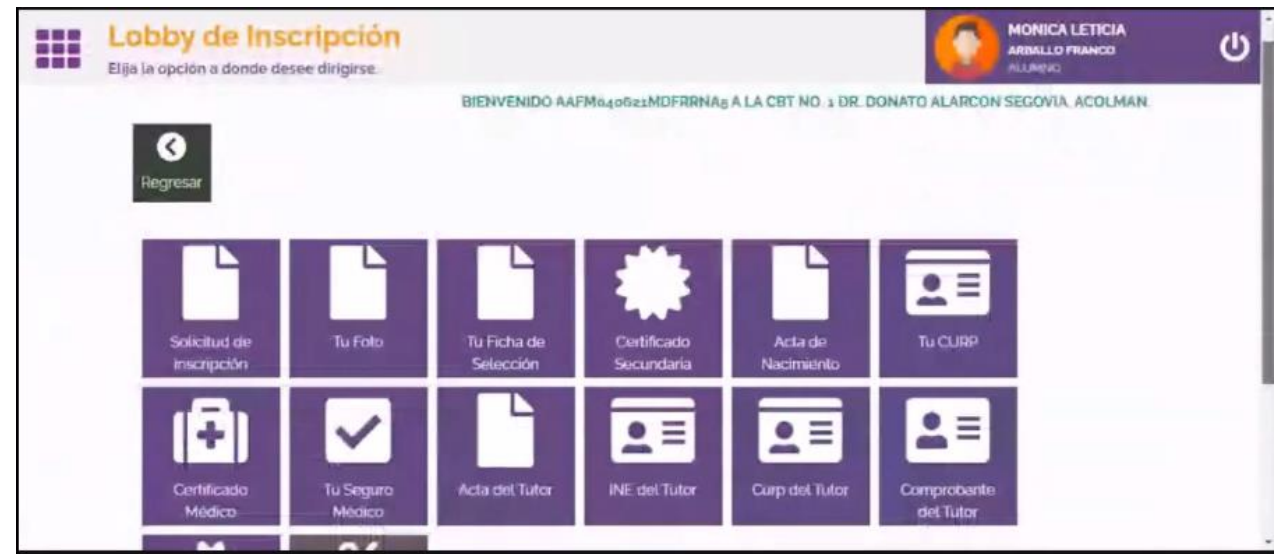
Lobby de Inscripción
Elija la opción a donde desee dirigirse.

MONICA LETICIA
ARBALLO FRANCO
ALUMNO

BIENVENIDO AAFM040621MDFRRNA8 A LA CBT NO. 1 DR. DONATO ALARCON SEGOVIA, ACOLMAN.

Regresar

Solicitud de Inscripción

Tu Foto

Tu Ficha de Selección

Certificado Secundaria

Acta de Nacimiento

Tu CURP

Certificado Médico

Tu Seguro Médico

Acta del Tutor

INE del Tutor

Curp del Tutor

Comprobante del Tutor